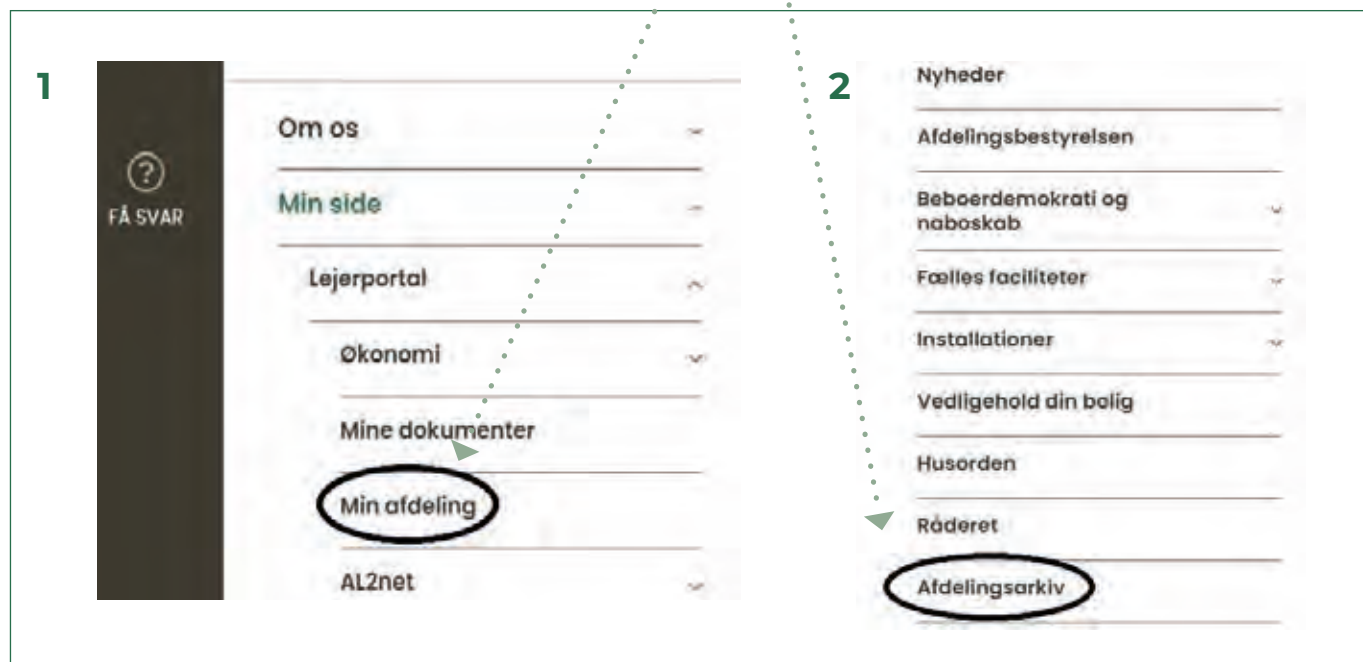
1

?
FÅ SVAR

Om os

Min side

Lejerportal

Økonomi

Mine dokumenter

Min afdeling

AL2net

2

Nyheder

Afdelingsbestyrelsen

Beboerdemokrati og naboskab

Fælles faciliteter

Installationer

Vedligehold din bolig

Husorden

Råderet

Afdelingsarkiv